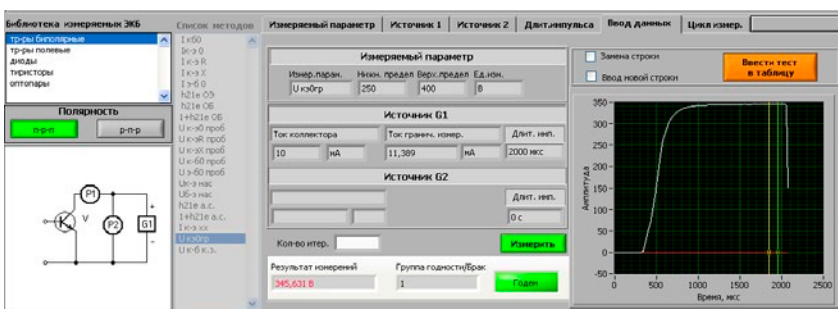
Библиотека измеряемых ЭКБ

тр-ры биполярные
тр-ры полевые
диоды
тиристоры
оптопары

Полярность

n-p-n
p-n-p

P1
V
P2
G1

Список методов

Iкбо
Iкэо
Iкэ R
Iкэ X
Iэбо
h21e ОЭ
h21e ОБ
I+h21e ОБ
Uкэо проб
Uкэ R проб
Uкэ X проб
Uкбо проб
Uэбо проб
Uкэ нас
Uбэ нас
h21e a.c.
I+h21e a.c.
Iкэ xx
Uкэ0гр
Uкб к.з.

Измеряемый параметр | Источник 1 | Источник 2 | Длит.импульса | Ввод данных | Цикл измер.

Измеряемый параметр

Измер.парам. | Нижн. предел | Верх.предел | Ед.изм.
Uкэ0гр | 250 | 400 | В

Источник G1

Ток коллектора | Ток гранич. измер. | Длит. имп.
10 | мА | 11,389 | мА | 2000 мкс

Источник G2

Длит. имп.
0 с

Кол-во итер.

Измерить

Результат измерений
345,631 В

Группа годности/Брак
1

Годен

Замена строки
Ввод новой строки

Ввести тест в таблицу

350
300
250
200
150
100
50
0
-50

Амплитуда

0 500 1000 1500 2000 2500

Время, мкс